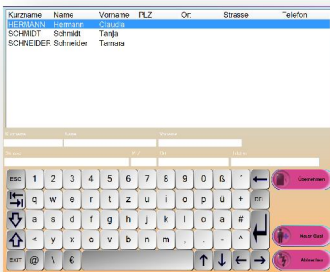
| Kurzname | Name | Vorname | PLZ | Ort | Strasse | Telefon |
|---|---|---|---|---|---|---|
| HERMANN | Hermann | Claudia | | | | |
| SCHMIDT | Schmidt | Tanja | | | | |
| SCHNEIDER | Schneider | Tamara | | | | |

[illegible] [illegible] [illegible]

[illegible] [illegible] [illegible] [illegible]

esc 1 2 3 4 5 6 7 8 9 0 ß ´ ←

q w e r t z u i o p ü +

a s d f g h j k l ö ä #

< y x c v b n m , . -

EXIT @ \ €

↑ ↓ ← →

Übernehmen

Neuer Gast

Abbrechen